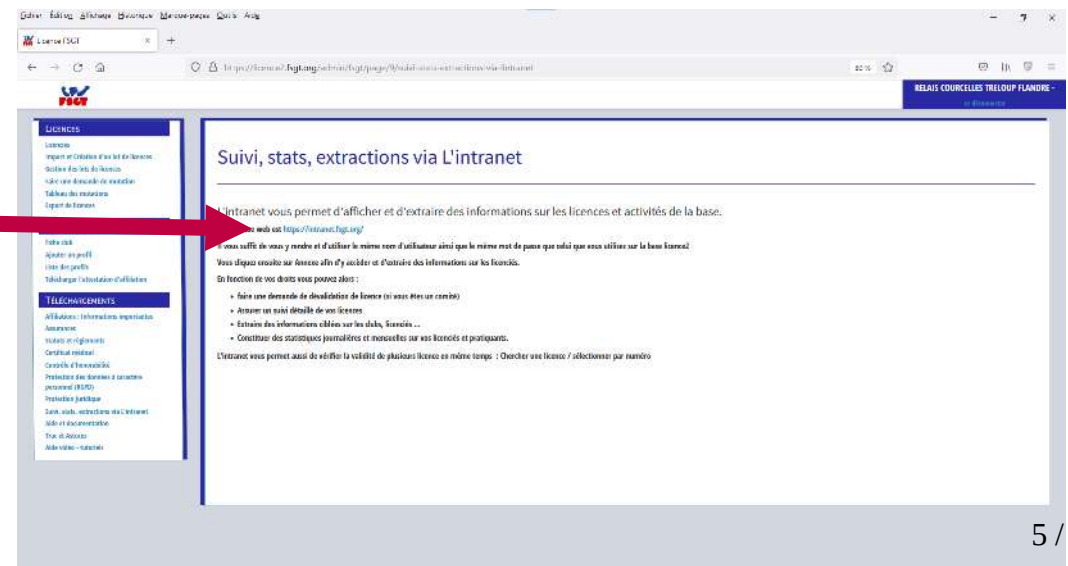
Fichier Édition Affichage Historique Marque-pages Outils Aide

Licence FSGT

https://licence2.fsgt.org/admin/fsgt/page/9/suivi-stats-extractions-via-lintranet

80 %

FSGT

RELAIS COURCELLES TRELOUP FLANDRE -

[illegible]

LICENCES

Licences
Import et Création d'un lot de licences
Gestion des lots de licences
Faire une demande de mutation
Tableau des mutations
Export de licences

Fiche club
Ajouter un profil
Liste des profils
Télécharger l'attestation d'affiliation

TÉLÉCHARGEMENTS

Affiliations : Informations importantes
Assurances
Statuts et règlements
Certificat médical
Contrôle d'honorabilité
Protection des données à caractère personnel (RGPD)
Protection juridique
Suivi, stats, extractions via L'intranet
Aide et documentation
Trucs et Astuces
Aide vidéo - tutoriels

Suivi, stats, extractions via L'intranet

L'intranet vous permet d'afficher et d'extraire des informations sur les licences et activités de la base.

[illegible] web est https://intranet.fsgt.org/

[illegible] vous suffit de vous y rendre et d'utiliser le même nom d'utilisateur ainsi que le même mot de passe que celui que vous utilisez sur la base licence2

Vous cliquez ensuite sur Annexe afin d'y accéder et d'extraire des informations sur les licenciés.

En fonction de vos droits vous pouvez alors :

• faire une demande de dévalidation de licence (si vous êtes un comité)
• Assurer un suivi détaillé de vos licences
• Extraire des informations ciblées sur les clubs, licenciés ...
• Constituer des statistiques journalières et mensuelles sur vos licenciés et pratiquants.

L'intranet vous permet aussi de vérifier la validité de plusieurs licence en même temps : Chercher une licence / sélectionner par numéro

5 /